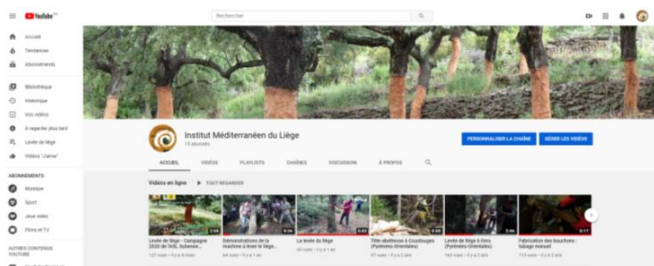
YouTube FR

Rechercher

Accueil
Tendances
Abonnements

Bibliothèque
Historique
Vos vidéos
À regarder plus tard
Levée de liège
Vidéos "J'aime"

ABONNEMENTS
Musique
Sport
Jeux vidéo
Films et TV

AUTRES CONTENUS YOUTUBE

Institut Méditerranéen du Liège
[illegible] abonnés

PERSONNALISER LA CHAÎNE
GÉRER LES VIDÉOS

ACCUEIL
VIDÉOS
PLAYLISTS
CHAÎNES
DISCUSSION
À PROPOS

Vidéos en ligne
TOUT REGARDER

Levée de liège - Campagne 2020 de l'IML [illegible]
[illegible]

Démonstrations de la machine à lever le liège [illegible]
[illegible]

La levée du liège
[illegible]

Tête abatteur à Coustouges
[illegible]

Levée de liège à Oms (Pyrénées-Orientales)
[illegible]

Fabrication des bouchons : tubage manuel
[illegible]